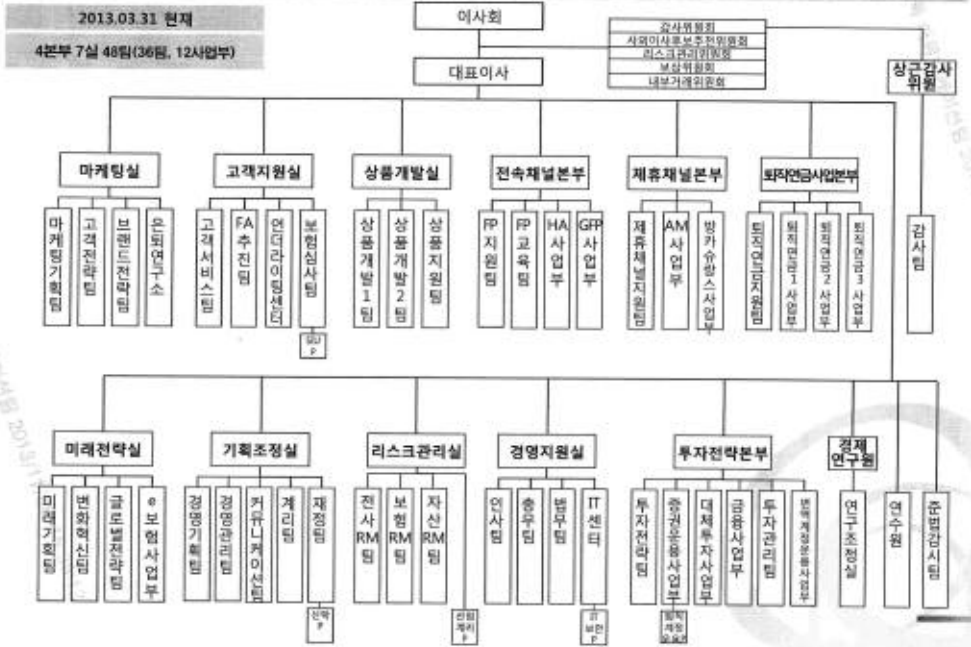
2013.03.31 현재

4본부 7실 48팀(36팀, 12사업부)

이사회

감사위원회
사외이사후보추천위원회
리스크관리위원회
보상위원회
내부거래위원회

대표이사

상근감사위원

마케팅실
마케팅기획팀
고객전략팀
브랜드전략팀
은퇴연구소

고객지원실
고객서비스팀
FA추진팀
언더라이팅센터
보험심사팀
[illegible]

상품개발실
상품개발1팀
상품개발2팀
상품지원팀

전속채널본부
FP지원팀
FP교육팀
HA사업부
GFP사업부

제휴채널본부
제휴채널지원팀
AM사업부
방카슈랑스사업부

퇴직연금사업본부
퇴직연금지원팀
퇴직연금1사업부
퇴직연금2사업부
퇴직연금3사업부

감사팀

미래전략실
미래기획팀
변화혁신팀
글로벌전략팀
e보험사업부

기획조정실
경영기획팀
경영관리팀
커뮤니케이션팀
계리팀
재정팀
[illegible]

리스크관리실
전사RM팀
보험RM팀
자산RM팀
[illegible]

경영지원실
인사팀
총무팀
법무팀
IT센터
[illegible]

투자전략본부
투자전략팀
증권운용사업부
대체투자사업부
금융사업부
투자관리팀
변액계정운용사업부
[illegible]

경제연구원
연구조정실

연수원

준법감시팀